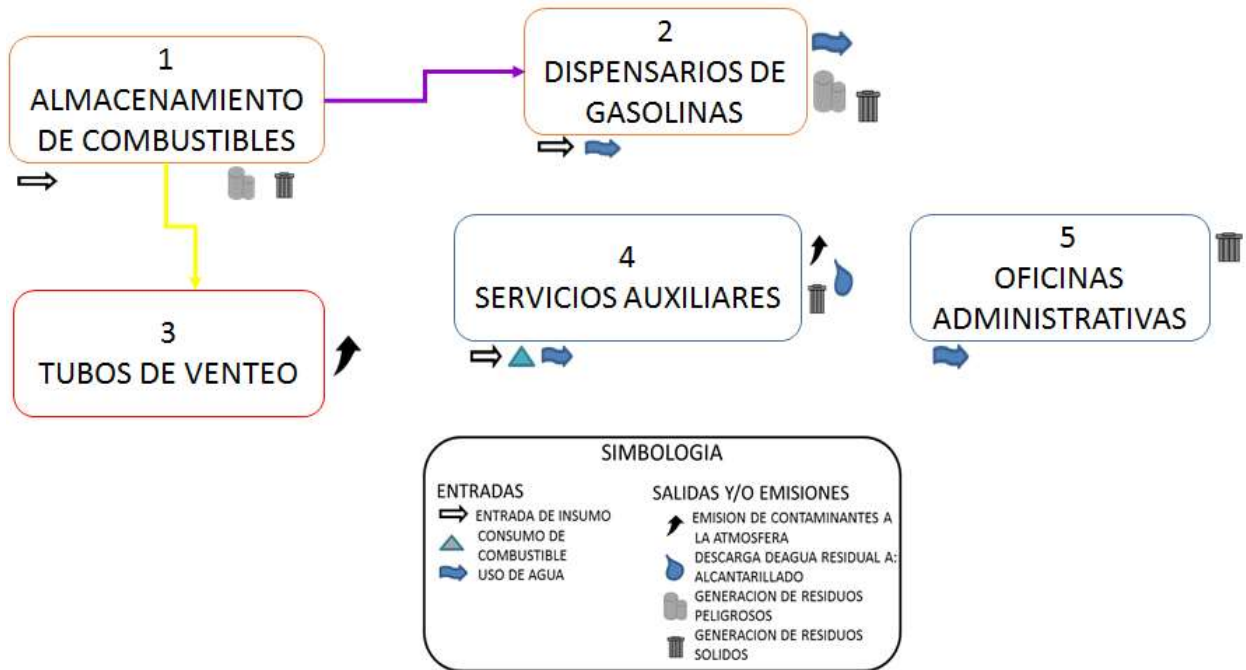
1
ALMACENAMIENTO DE COMBUSTIBLES

2
DISPENSARIOS DE GASOLINAS

3
TUBOS DE VENTEO

4
SERVICIOS AUXILIARES

5
OFICINAS ADMINISTRATIVAS

SIMBOLOGIA

ENTRADAS
ENTRADA DE INSUMO
CONSUMO DE COMBUSTIBLE
USO DE AGUA

SALIDAS Y/O EMISIONES
EMISION DE CONTAMINANTES A LA ATMOSFERA
DESCARGA DEAGUA RESIDUAL A: ALCANTARILLADO
GENERACION DE RESIDUOS PELIGROSOS
GENERACION DE RESIDUOS SOLIDOS